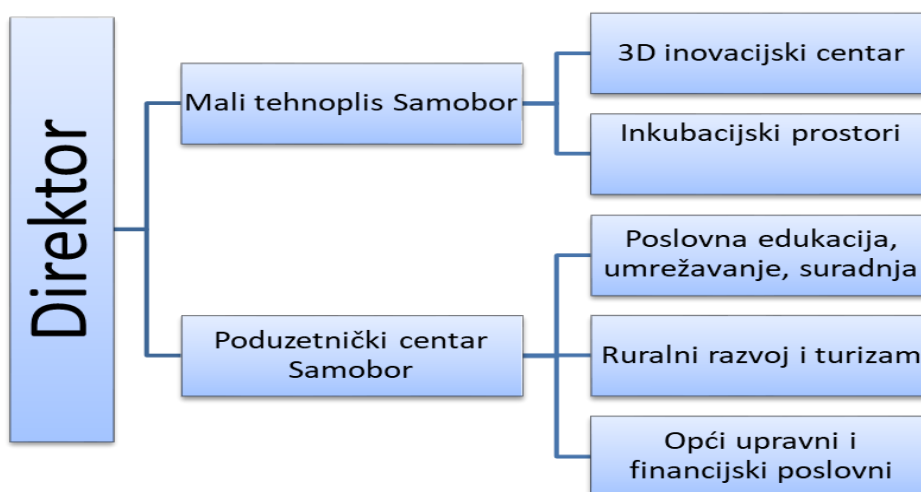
Direktor

Mali tehnoplis Samobor

3D inovacijski centar

Inkubacijski prostori

Poduzetnički centar Samobor

Poslovna edukacija, umrežavanje, suradnja

Ruralni razvoj i turizam

Opći upravni i financijski poslovni